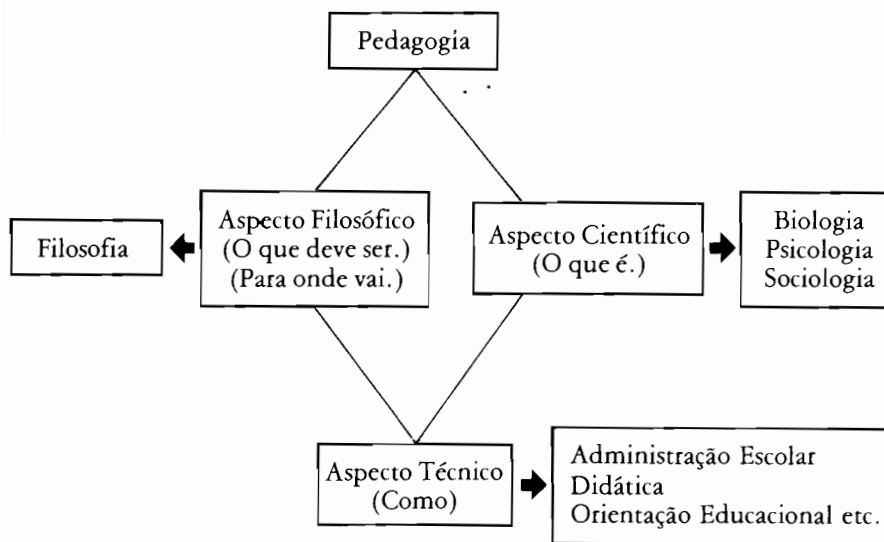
Pedagogia

Filosofia

Aspecto Filosófico
(O que deve ser.)
(Para onde vai.)

Aspecto Científico
(O que é.)

Biologia
Psicologia
Sociologia

Aspecto Técnico
(Como)

Administração Escolar
Didática
Orientação Educacional etc.